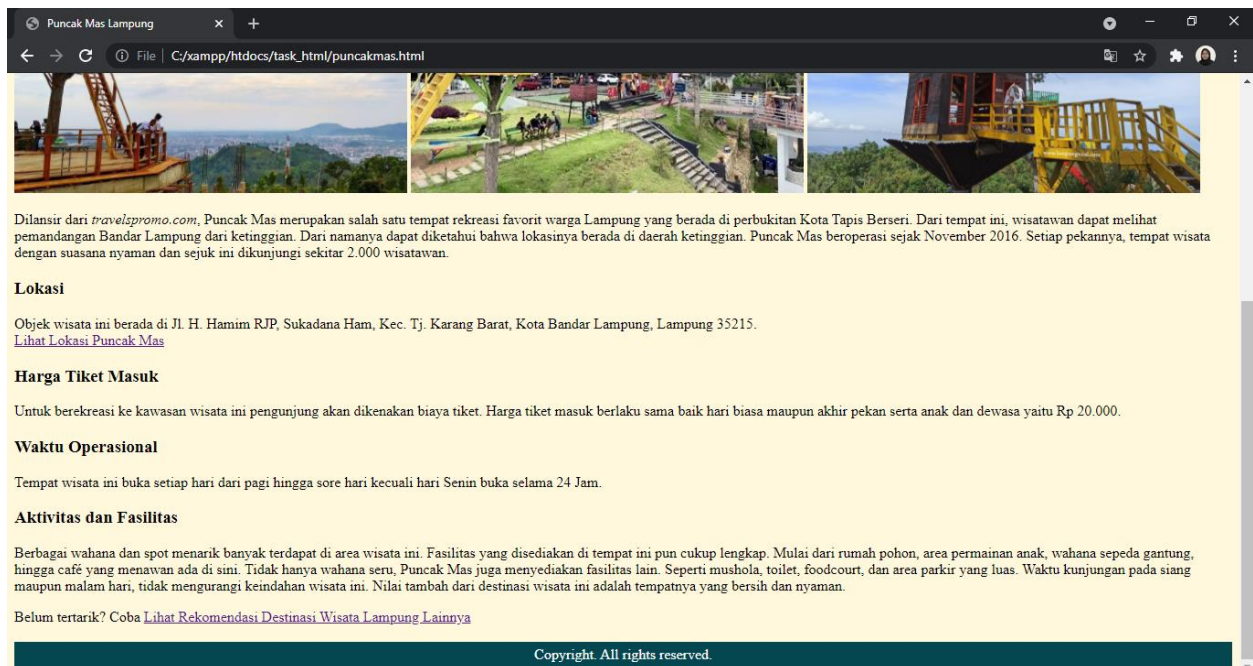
Puncak Mas Lampung

File | C:/xampp/htdocs/task_html/puncakmas.html

Dilansir dari travelspromo.com, Puncak Mas merupakan salah satu tempat rekreasi favorit warga Lampung yang berada di perbukitan Kota Tapis Berseri. Dari tempat ini, wisatawan dapat melihat pemandangan Bandar Lampung dari ketinggian. Dari namanya dapat diketahui bahwa lokasinya berada di daerah ketinggian. Puncak Mas beroperasi sejak November 2016. Setiap pekannya, tempat wisata dengan suasana nyaman dan sejuk ini dikunjungi sekitar 2.000 wisatawan.

Lokasi

Objek wisata ini berada di Jl. H. Hamim RJP, Sukadana Ham, Kec. Tj. Karang Barat, Kota Bandar Lampung, Lampung 35215.
Lihat Lokasi Puncak Mas

Harga Tiket Masuk

Untuk berekreasi ke kawasan wisata ini pengunjung akan dikenakan biaya tiket. Harga tiket masuk berlaku sama baik hari biasa maupun akhir pekan serta anak dan dewasa yaitu Rp 20.000.

Waktu Operasional

Tempat wisata ini buka setiap hari dari pagi hingga sore hari kecuali hari Senin buka selama 24 Jam.

Aktivitas dan Fasilitas

Berbagai wahana dan spot menarik banyak terdapat di area wisata ini. Fasilitas yang disediakan di tempat ini pun cukup lengkap. Mulai dari rumah pohon, area permainan anak, wahana sepeda gantung, hingga café yang menawan ada di sini. Tidak hanya wahana seru, Puncak Mas juga menyediakan fasilitas lain. Seperti mushola, toilet, foodcourt, dan area parkir yang luas. Waktu kunjungan pada siang maupun malam hari, tidak mengurangi keindahan wisata ini. Nilai tambah dari destinasi wisata ini adalah tempatnya yang bersih dan nyaman.

Belum tertarik? Coba Lihat Rekomendasi Destinasi Wisata Lampung Lainnya

Copyright. All rights reserved.